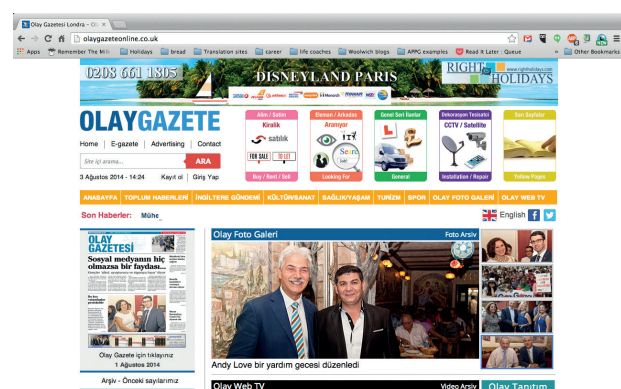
Olay Gazetesi Londra - Or ×

olaygazeteonline.co.uk

Apps | Remember The Milk | Holidays | bread | Translation sites | career | life coaches | Woolwich blogs | APPG examples | Read It Later: Queue | » | Other Bookmarks

0208 661 1805 | DISNEYLAND PARIS | RIGHT HOLIDAYS | www.rightholidays.com

OLAYGAZETE

Alım / Satım Kiralık satılık FOR SALE TO LET Buy / Rent / Sell

Eleman / Arkadaş Aranıyor Looking For

Genel Seri İlanlar General

Dekorasyon Tesisatçı CCTV / Satellite Installation / Repair

Sarı Sayfalar Yellow Pages

Home | E-gazete | Advertising | Contact

Site içi arama... ARA

3 Ağustos 2014 - 14:24 | Kayıt ol | Giriş Yap

ANASAYFA | TOPLUM HABERLERİ | İNGİLTERE GÜNDEMİ | KÜLTÜR/SANAT | SAĞLIK/YAŞAM | TURİZM | SPOR | OLAY FOTO GALERİ | OLAY WEB TV

Son Haberler: Mühe_

English

OLAY GAZETESİ

Sosyal medyanın hiç olmazsa bir faydası...

Olay Gazete için tıklayınız
1 Ağustos 2014

Arşiv - Önceki sayılarımız

Olay Foto Galeri | Foto Arşiv

Andy Love bir yardım gecesi düzenledi

Olay Web TV | Video Arşiv | Olay Tanıtım